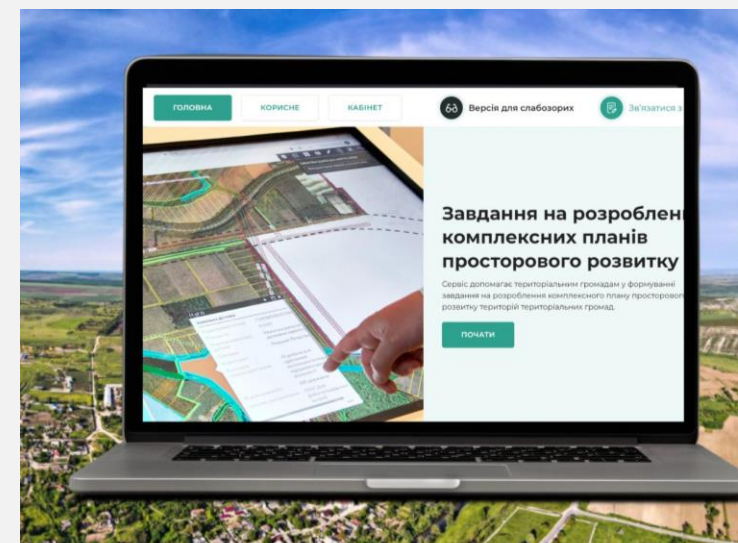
ГОЛОВНА КОРИСНЕ КАБІНЕТ

Версія для слабозорих

Зв'язатися з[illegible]

Завдання на розроблен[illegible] комплексних планів просторового розвитку

Сервіс допомагає територіальним громадам у формуванні завдання на розроблення комплексного плану просторово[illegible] розвитку територій територіальних громад.

ПОЧАТИ